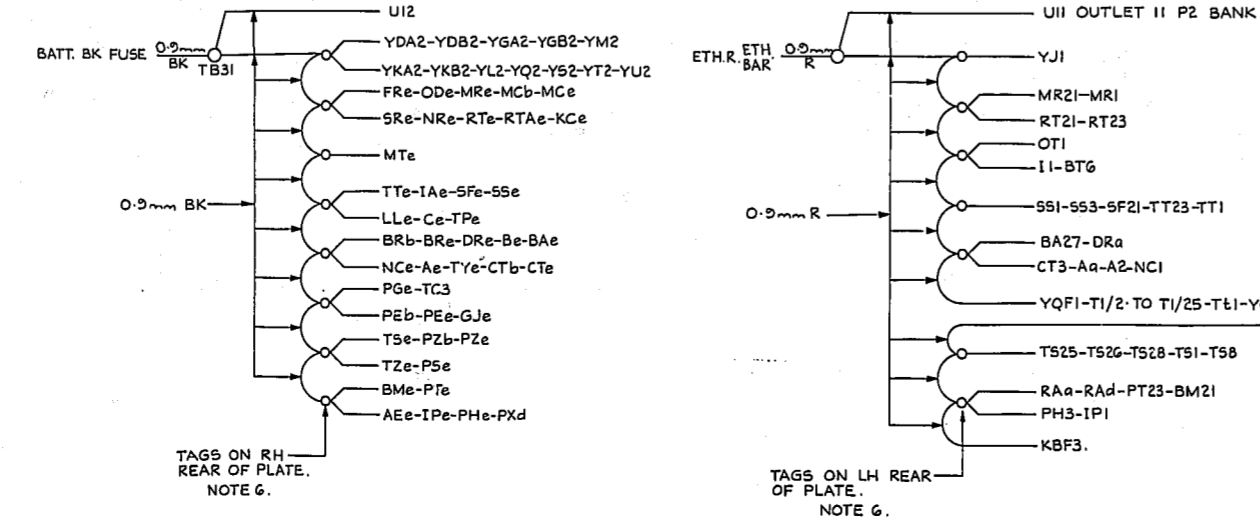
U12

BATT. BK FUSE $\frac{0.9mm}{BK}$ TB31

YDA2-YDB2-YGA2-YGB2-YM2
YKA2-YKB2-YL2-YQ2-YS2-YT2-YU2
FRe-ODe-MRe-MCb-MCe
SRe-NRe-RTe-RTAe-KCe
MTe
TTe-IAe-SFe-SSe
LLe-Ce-TPe
BRb-BRe-DRe-Be-BAe
NCe-Ae-TYe-CTb-CTe
PGe-TC3
PEb-PEe-GJe
TSe-PZb-PZe
TZe-PSe
BMe-PTe
AEe-IPe-PHe-PXd

0·9mm BK

TAGS ON RH REAR OF PLATE. NOTE 6.

U11 OUTLET 11 P2 BANK

ETH.R. $\frac{ETH}{BAR}$ $\frac{0.9mm}{R}$

YJ1
MR21-MR1
RT21-RT23
OT1
11-BT6
SS1-SS3-SF21-TT23-TT1
BA27-DRa
CT3-Aa-A2-NC1
YQF1-T1/2·TO T1/25-Tt1-Y

0·9mm R

TS25-TS26-TS28-TS1-TS8
RAa-RAd-PT23-BM21
PH3-IP1
KBF3.

TAGS ON LH REAR OF PLATE. NOTE 6.